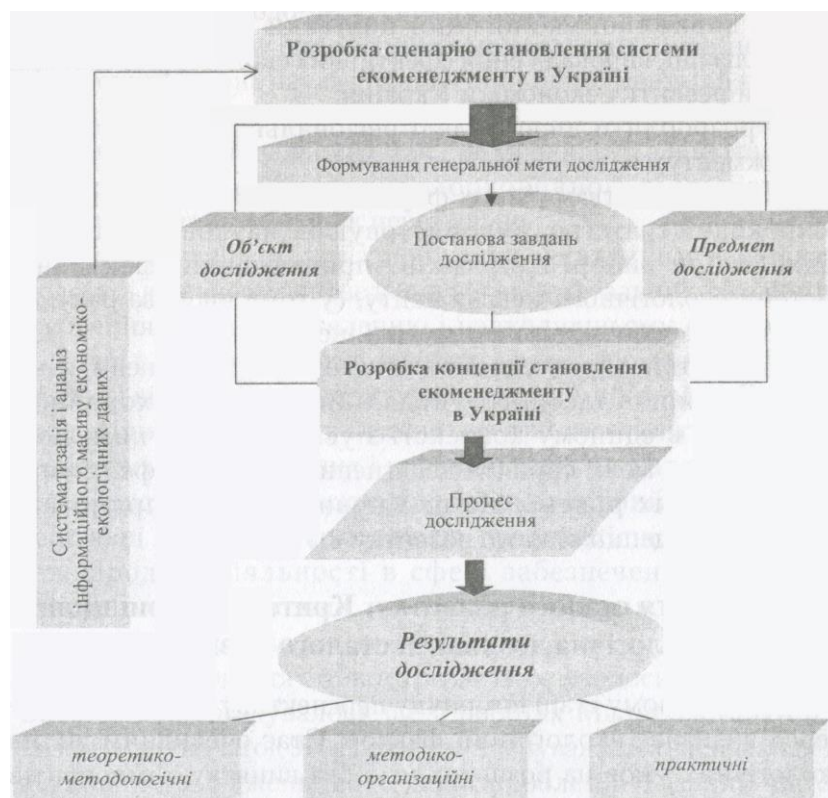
Розробка сценарію становлення системи екоменеджменту в Україні

Формування генеральної мети дослідження

Об'єкт дослідження

Постанова завдань дослідження

Предмет дослідження

Систематизація і аналіз інформаційного масиву економіко-екологічних даних

Розробка концепції становлення екоменеджменту в Україні

Процес дослідження

Результати дослідження

теоретико-методологічні

методико-організаційні

практичні